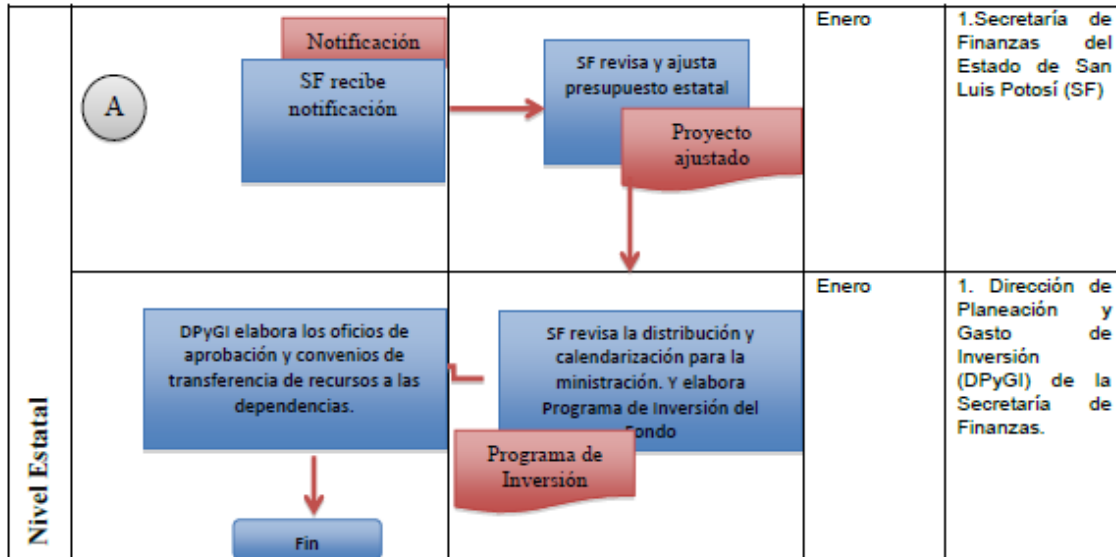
Nivel Estatal

A

Notificación

SF recibe notificación

SF revisa y ajusta presupuesto estatal

Proyecto ajustado

Enero

1.Secretaría de Finanzas del Estado de San Luis Potosí (SF)

DPyGI elabora los oficios de aprobación y convenios de transferencia de recursos a las dependencias.

SF revisa la distribución y calendarización para la ministración. Y elabora Programa de Inversión del Fondo

Programa de Inversión

Fin

Enero

1. Dirección de Planeación y Gasto de Inversión (DPyGI) de la Secretaría de Finanzas.